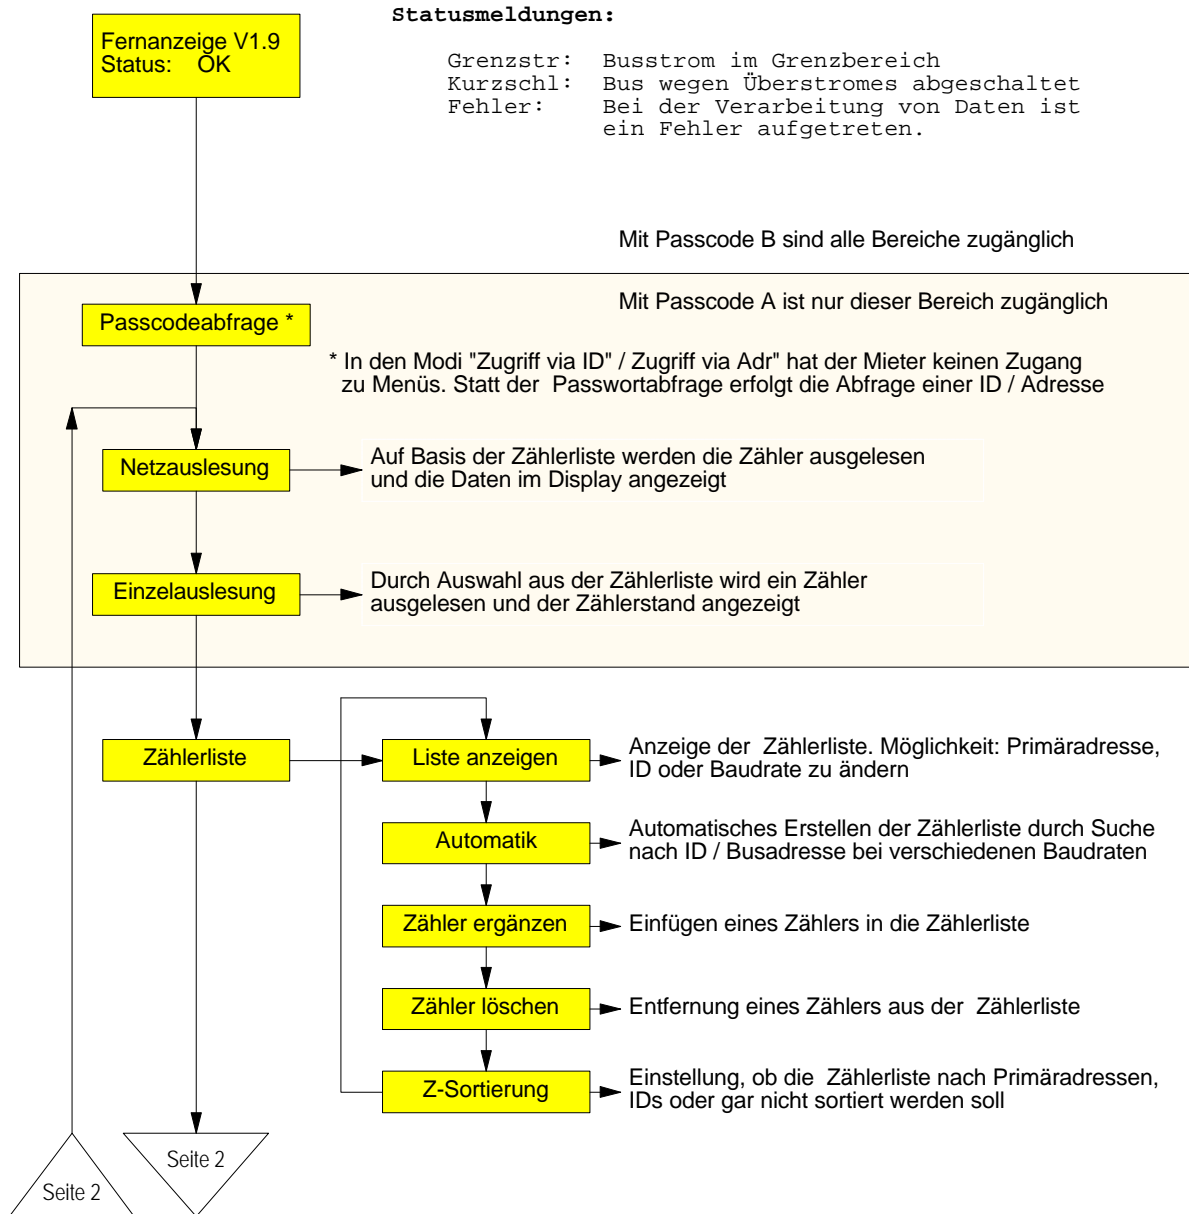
Fernanzeige V1.9
Status: OK

Statusmeldungen:

Grenzstr: Busstrom im Grenzbereich
Kurzschl: Bus wegen Überstromes abgeschaltet
Fehler: Bei der Verarbeitung von Daten ist ein Fehler aufgetreten.

Mit Passcode B sind alle Bereiche zugänglich

Mit Passcode A ist nur dieser Bereich zugänglich

Passcodeabfrage *

* In den Modi "Zugriff via ID" / Zugriff via Adr" hat der Mieter keinen Zugang zu Menüs. Statt der Passwortabfrage erfolgt die Abfrage einer ID / Adresse

Netzauslesung

Auf Basis der Zählerliste werden die Zähler ausgelesen und die Daten im Display angezeigt

Einzelauslesung

Durch Auswahl aus der Zählerliste wird ein Zähler ausgelesen und der Zählerstand angezeigt

Zählerliste

Liste anzeigen

Anzeige der Zählerliste. Möglichkeit: Primäradresse, ID oder Baudrate zu ändern

Automatik

Automatisches Erstellen der Zählerliste durch Suche nach ID / Busadresse bei verschiedenen Baudraten

Zähler ergänzen

Einfügen eines Zählers in die Zählerliste

Zähler löschen

Entfernung eines Zählers aus der Zählerliste

Z-Sortierung

Einstellung, ob die Zählerliste nach Primäradressen, IDs oder gar nicht sortiert werden soll

Seite 2

Seite 2